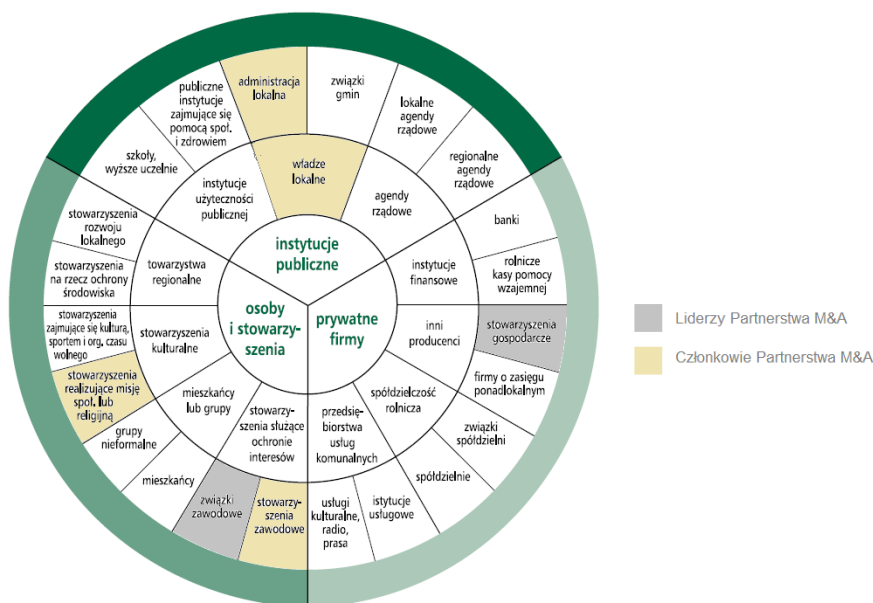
instytucje publiczne

osoby i stowarzyszenia

prywatne firmy

władze lokalne

agendy rządowe

instytucje użyteczności publicznej

administracja lokalna

związki gmin

lokalne agendy rządowe

regionalne agendy rządowe

publiczne instytucje zajmujące się pomocą społ. i zdrowiem

szkoły, wyższe uczelnie

instytucje finansowe

banki

rolnicze kasy pomocy wzajemnej

inni producenci

stowarzyszenia gospodarcze

firmy o zasięgu ponadlokalnym

spółdzielczość rolnicza

związki spółdzielni

spółdzielnie

przedsiębiorstwa usług komunalnych

istytucje usługowe

usługi kulturalne, radio, prasa

stowarzyszenia służące ochronie interesów

stowarzyszenia zawodowe

związki zawodowe

mieszkańcy lub grupy

mieszkańcy

grupy nieformalne

stowarzyszenia realizujące misję społ. lub religijną

stowarzyszenia kulturalne

stowarzyszenia zajmujące się kulturą, sportem i org. czasu wolnego

towarzystwa regionalne

stowarzyszenia na rzecz ochrony środowiska

stowarzyszenia rozwoju lokalnego

Liderzy Partnerstwa M&A

Członkowie Partnerstwa M&A